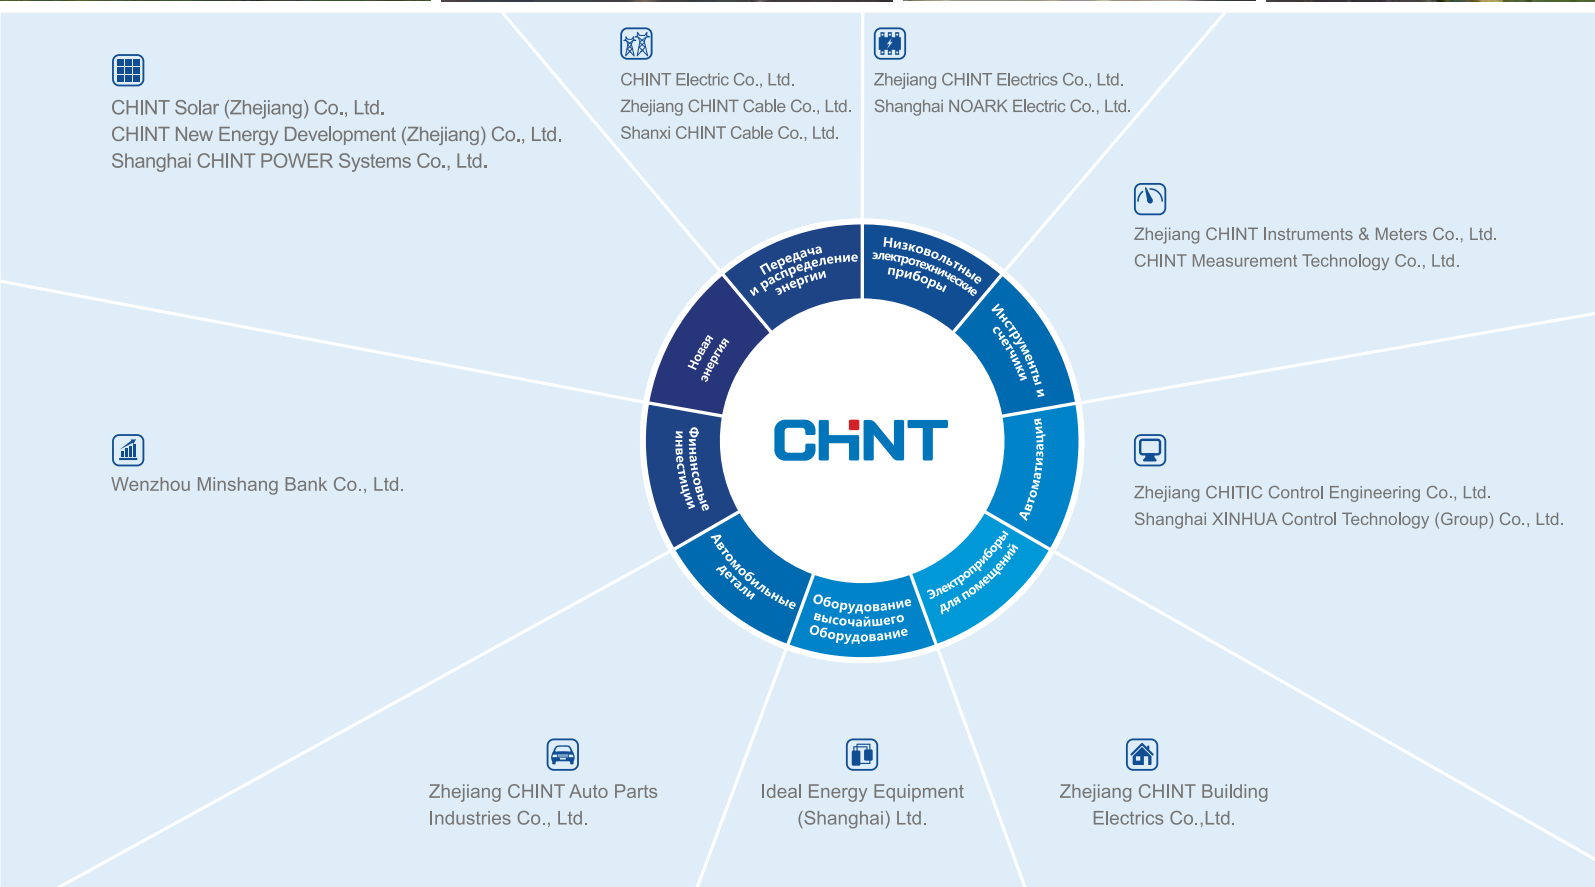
CHINT Solar (Zhejiang) Co., Ltd.
CHINT New Energy Development (Zhejiang) Co., Ltd.
Shanghai CHINT POWER Systems Co., Ltd.

CHINT Electric Co., Ltd.
Zhejiang CHINT Cable Co., Ltd.
Shanxi CHINT Cable Co., Ltd.

Zhejiang CHINT Electrics Co., Ltd.
Shanghai NOARK Electric Co., Ltd.

Zhejiang CHINT Instruments & Meters Co., Ltd.
CHINT Measurement Technology Co., Ltd.

Wenzhou Minshang Bank Co., Ltd.

Zhejiang CHITIC Control Engineering Co., Ltd.
Shanghai XINHUA Control Technology (Group) Co., Ltd.

Передача и распределение энергии

Низковольтные электротехнические приборы

Инструменты и счетчики

Автоматизация

Электроприборы для помещений

Оборудование высочайшего Оборудование

Автомобильные детали

Финансовые инвестиции

Новая энергия

CHINT

Zhejiang CHINT Auto Parts Industries Co., Ltd.

Ideal Energy Equipment (Shanghai) Ltd.

Zhejiang CHINT Building Electrics Co.,Ltd.